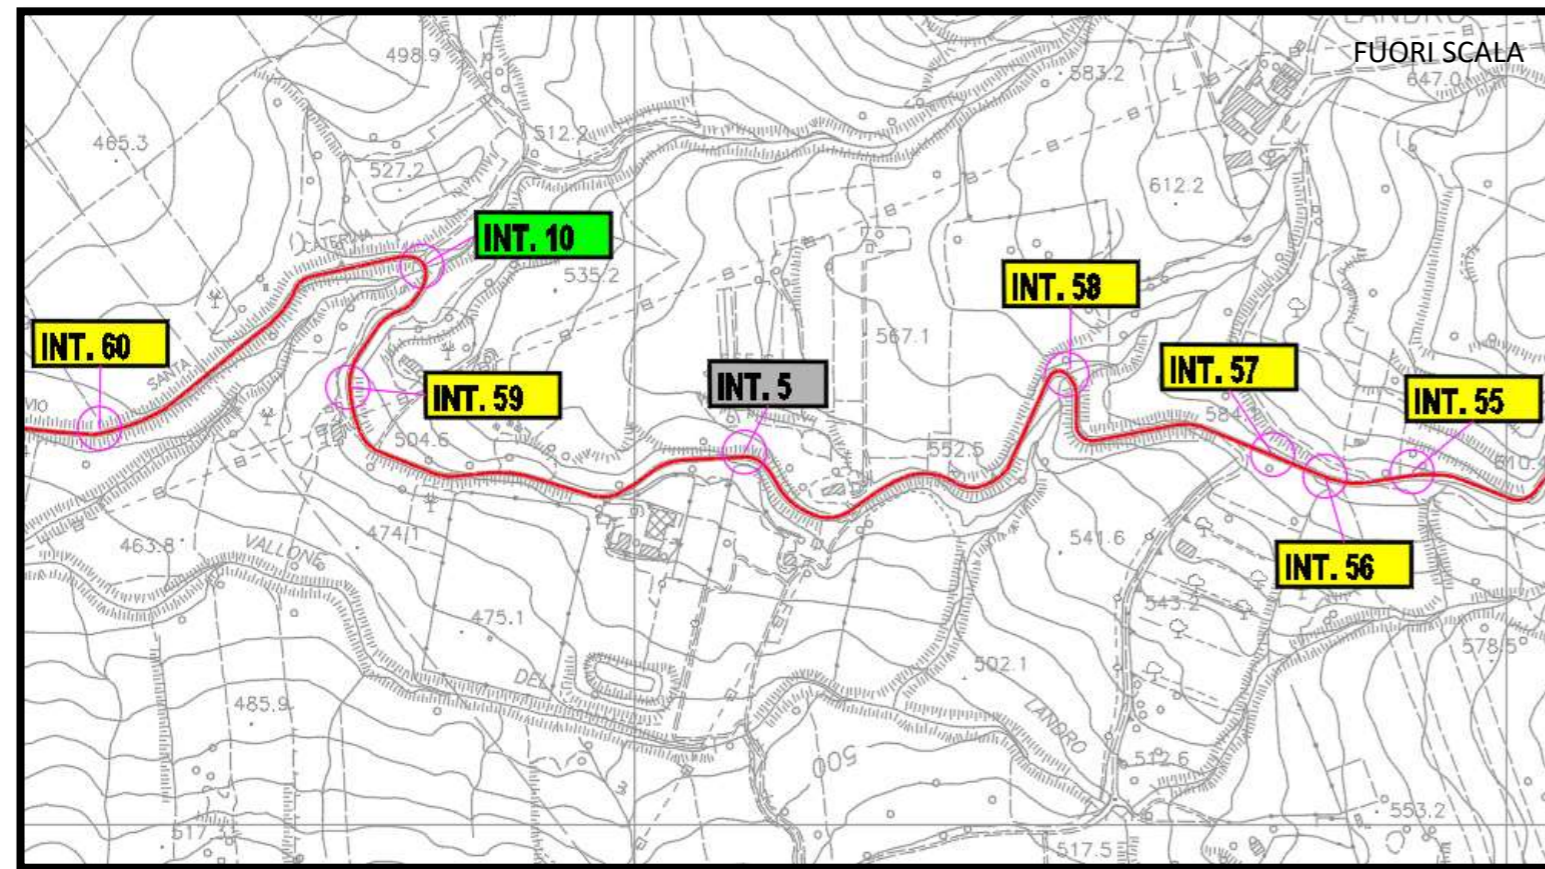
FUORI SCALA

LANDRO

498.9
583.2
647.0
465.3
512.2
527.2
612.2
CATERINA
INT. 10
535.2
INT. 58
INT. 60
SANTA
567.1
INT. 59
INT. 5
INT. 57
INT. 55
584.2
504.6
552.5
610.
463.8
VALLONE
474.1
541.6
INT. 56
543.2
475.1
DEL
502.1
578.5
485.9
LANDRO
500
512.6
553.2
517.3
517.5